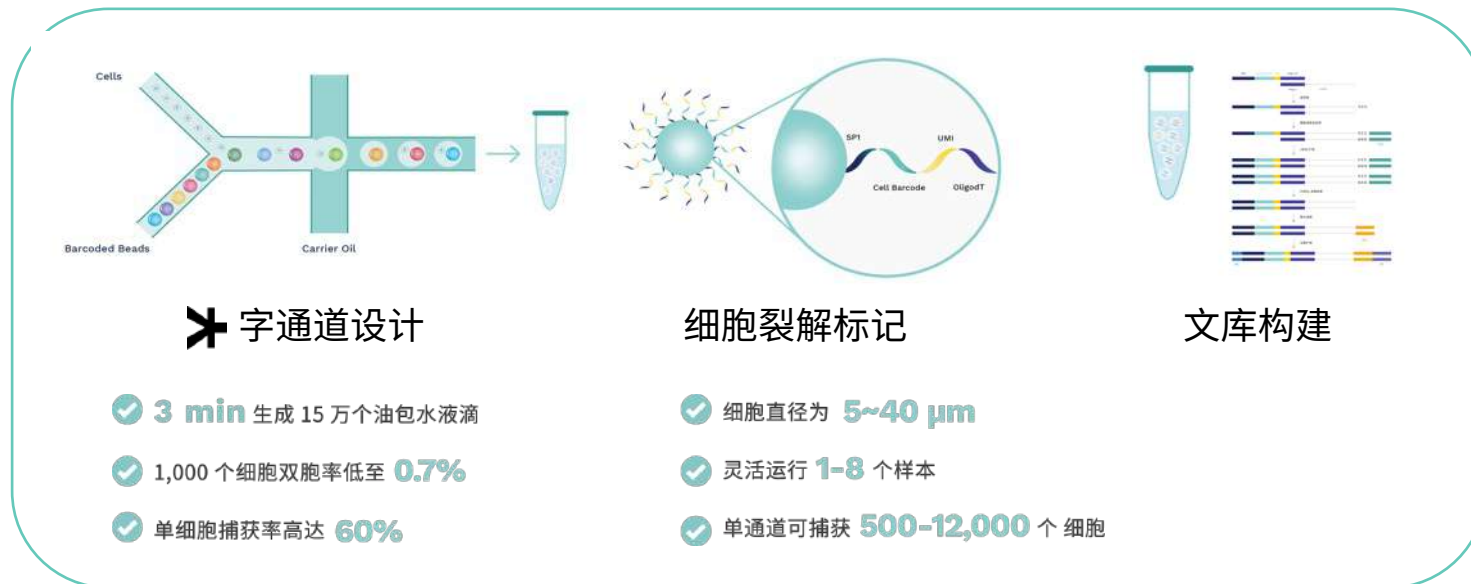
Cells

Barcoded Beads

Carrier Oil

SP1

UMI

Cell Barcode

OligodT

字通道设计

细胞裂解标记

文库构建

3 min 生成 15 万个油包水液滴

1,000 个细胞双胞率低至 0.7%

单细胞捕获率高达 60%

细胞直径为 5~40 μm

灵活运行 1-8 个样本

单通道可捕获 500-12,000 个 细胞